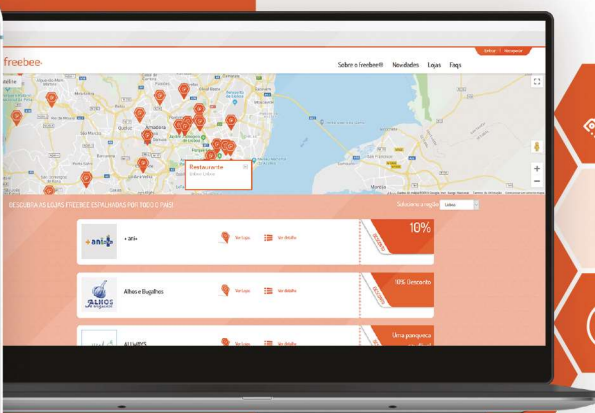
freebee

Sobre o freebee Novidades Lojas Faqs

Restaurante

DESCUBRA AS LOJAS FREEBEE ESPALHADAS POR TODO O PAÍS!

Selecione a região Lisboa

+ anis+

Ver loja

Ver detalhe

10%

Alhos e Bugalhos

Ver loja

Ver detalhe

10% Desconto

ALLWAYS

Ver loja

Ver detalhe

Uma panqueca